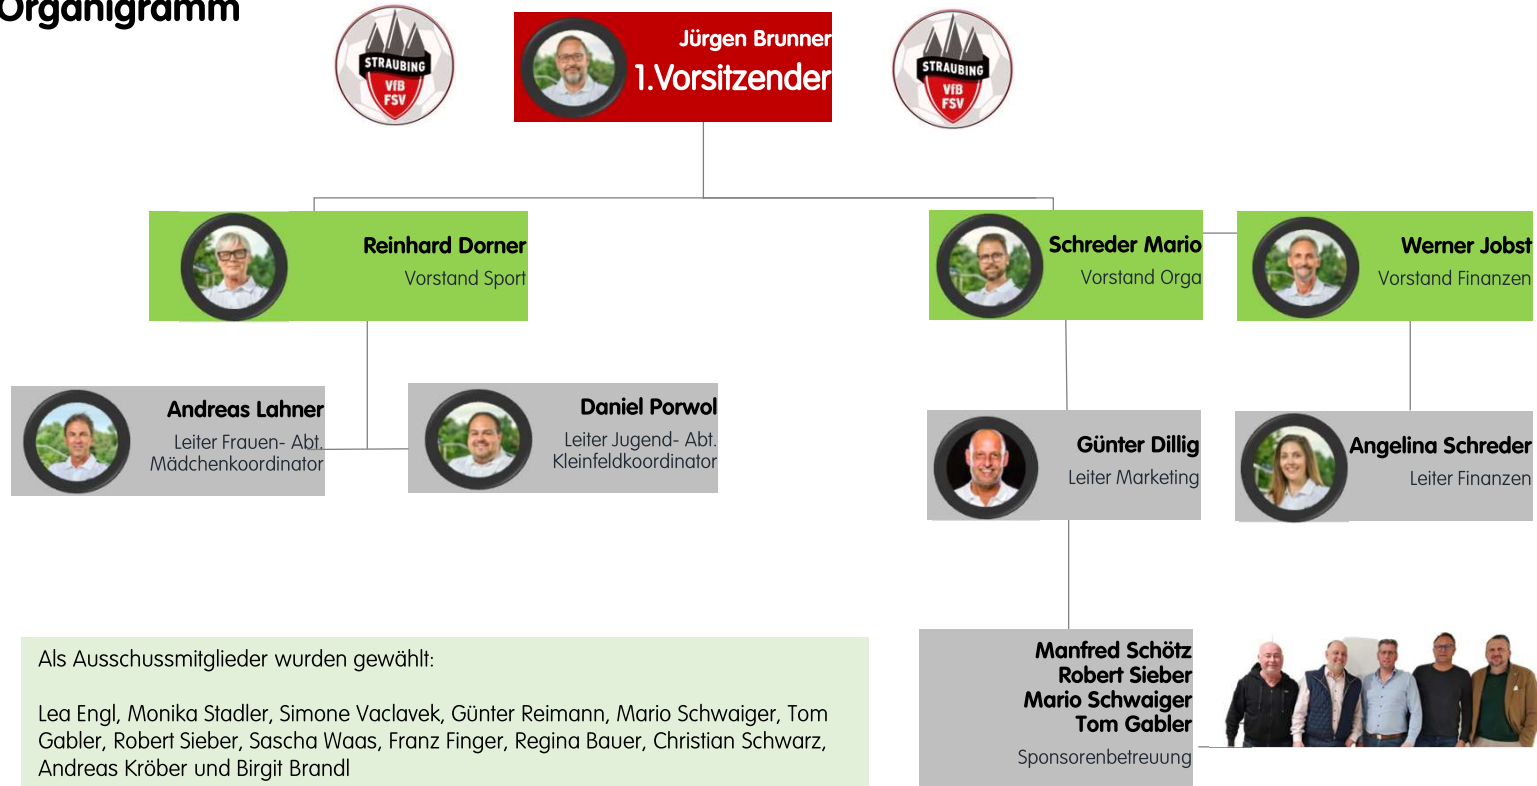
Organigramm

STRAUBING VfB FSV

Jürgen Brunner
1.Vorsitzender

STRAUBING VfB FSV

Reinhard Dorner
Vorstand Sport

Schreder Mario
Vorstand Orga

Werner Jobst
Vorstand Finanzen

Andreas Lahner
Leiter Frauen- Abt.
Mädchenkoordinator

Daniel Porwol
Leiter Jugend- Abt.
Kleinfeldkoordinator

Günter Dillig
Leiter Marketing

Angelina Schreder
Leiter Finanzen

Als Ausschussmitglieder wurden gewählt:

Lea Engl, Monika Stadler, Simone Vaclavek, Günter Reimann, Mario Schwaiger, Tom Gabler, Robert Sieber, Sascha Waas, Franz Finger, Regina Bauer, Christian Schwarz, Andreas Kröber und Birgit Brandl

Manfred Schötz
Robert Sieber
Mario Schwaiger
Tom Gabler
Sponsorenbetreuung